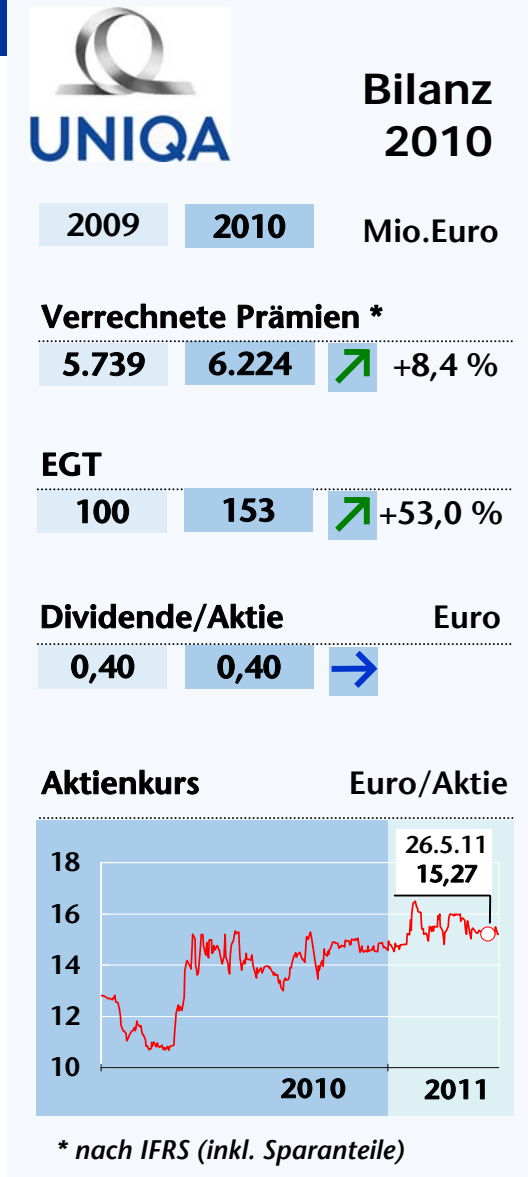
UNIQA

Bilanz 2010

| 2009 | 2010 | Mio.Euro |
|---|---|---|

Verrechnete Prämien *

| 5.739 | 6.224 | +8,4 % |
|---|---|---|

EGT

| 100 | 153 | +53,0 % |
|---|---|---|

Dividende/Aktie Euro

| 0,40 | 0,40 |
|---|---|

Aktienkurs Euro/Aktie

26.5.11
15,27

18
16
14
12
10

2010
2011

* nach IFRS (inkl. Sparanteile)